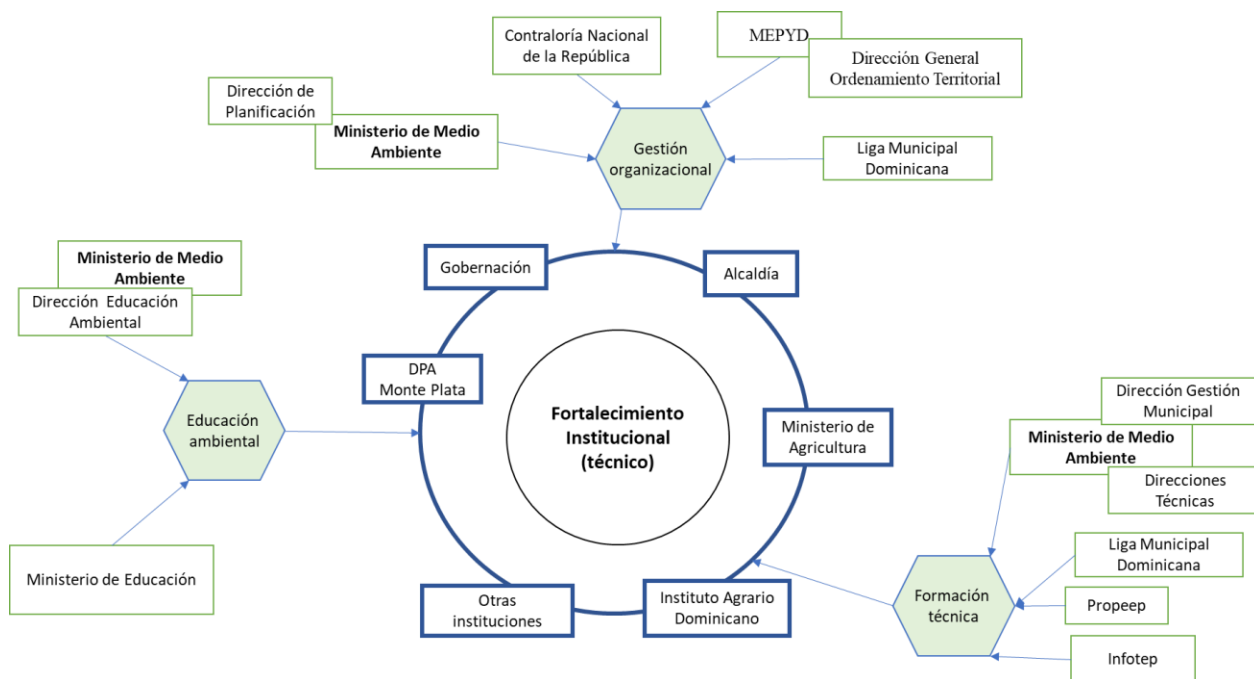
Contraloría Nacional de la República

MEPYD

Dirección General Ordenamiento Territorial

Dirección de Planificación

Ministerio de Medio Ambiente

Gestión organizacional

Liga Municipal Dominicana

Gobernación

Alcaldía

Ministerio de Medio Ambiente

Dirección Educación Ambiental

DPA Monte Plata

Fortalecimiento Institucional (técnico)

Educación ambiental

Ministerio de Agricultura

Dirección Gestión Municipal

Ministerio de Medio Ambiente

Direcciones Técnicas

Ministerio de Educación

Liga Municipal Dominicana

Formación técnica

Propeep

Otras instituciones

Instituto Agrario Dominicano

Infotep